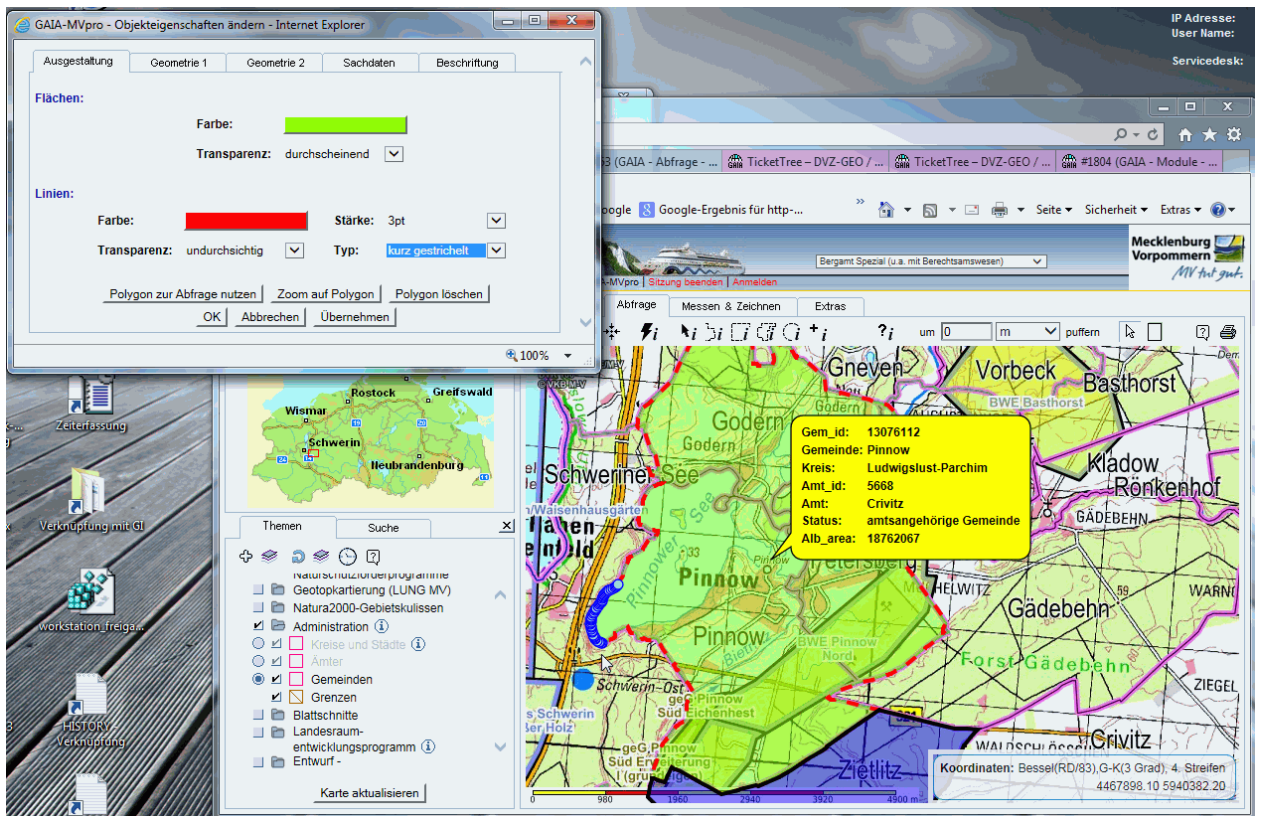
GAIA-MVpro - Objekteigenschaften ändern - Internet Explorer

Ausgestaltung | Geometrie 1 | Geometrie 2 | Sachdaten | Beschriftung

Flächen:

Farbe:

Transparenz: durchscheinend

Linien:

Farbe:

Stärke: 3pt

Transparenz: undurchsichtig

Typ: kurz gestrichelt

Polygon zur Abfrage nutzen | Zoom auf Polygon | Polygon löschen

OK | Abbrechen | Übernehmen

100%

IP Adresse:
User Name:

Servicedesk:

33 (GAIA - Abfrage - ... | TicketTree – DVZ-GEO / ... | TicketTree – DVZ-GEO / ... | #1804 (GAIA - Module - ...

oogle | Google-Ergebnis für http-...

Seite | Sicherheit | Extras

Mecklenburg Vorpommern
MV tut gut.

Bergamt Spezial (u.a. mit Berechtsamswesen)

-MVpro | Sitzung beenden | Anmelden

Abfrage | Messen & Zeichnen | Extras

um 0 m puffern

Zeiterfassung

Verknüpfung mit GI

workstation_freiga...

HISTORY Verknüpfung

Rostock
Greifswald
Wismar
Schwerin
Neubrandenburg

Themen | Suche

Naturschutzförderprogramme
Geotopkartierung (LUNG MV)
Natura2000-Gebietskulissen
Administration
Kreise und Städte
Ämter
Gemeinden
Grenzen
Blattschnitte
Landesraumentwicklungsprogramm
Entwurf -

Karte aktualisieren

Gem_id: 13076112
Gemeinde: Pinnow
Kreis: Ludwigslust-Parchim
Amt_id: 5668
Amt: Crivitz
Status: amtsangehörige Gemeinde
Alb_area: 18762067

Gneven
Vorbeck
Basthorst
BWE Basthorst
Godern
Godern
Schweriner See
Kladow
Rönkenhof
GÄDEBEHN
Waisenhausgärten
Pinnower See
Pinnow
Petersberg
HELWITZ
Gädebehn
WARNO
Pinnow
BWE Pinnow Nord
Forst Gädebehn
Schwerin-Ost
geE Pinnow Süd Eichenhest
ZIEGEL
geG Pinnow Süd Erweiterung
WALDSCHLÖSSCHEN
Crivitz
Zietlitz

Koordinaten: Bessel(RD/83),G-K(3 Grad), 4. Streifen
4467898.10 5940382.20

0 980 1960 2940 3920 4900 m